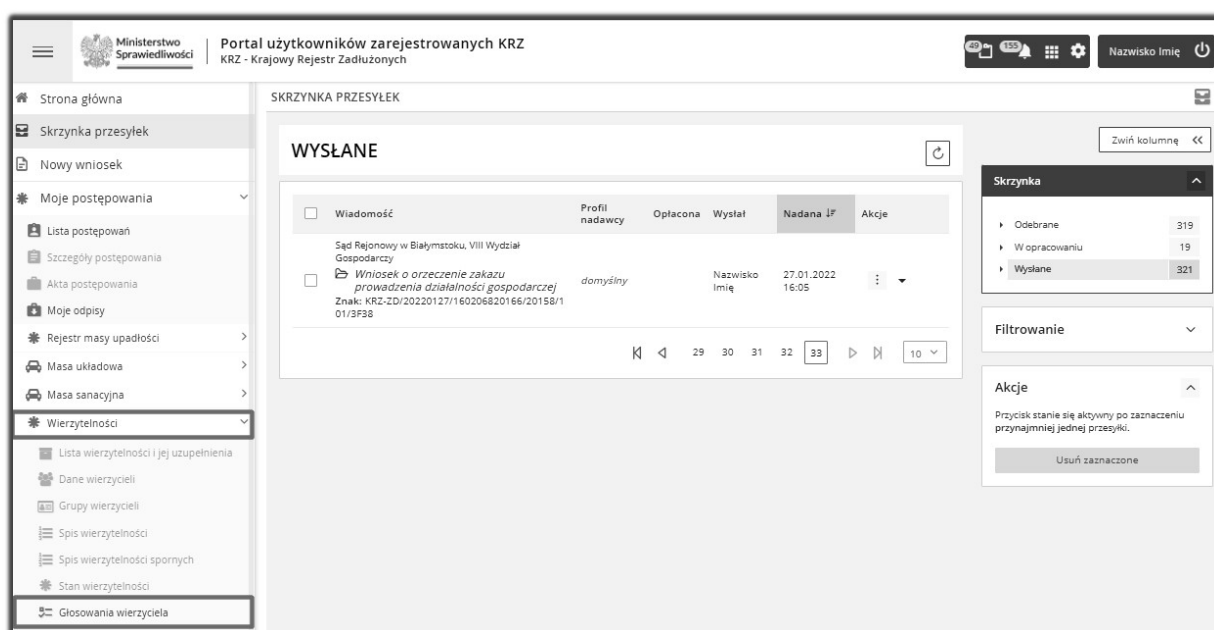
Ministerstwo Sprawiedliwości

Portal użytkowników zarejestrowanych KRZ
KRZ - Krajowy Rejestr Zadłużonych

49 155

Nazwisko Imię

Strona główna
Skrzynka przesyłek
Nowy wniosek
Moje postępowania
Lista postępowań
Szczegóły postępowania
Akta postępowania
Moje odpisy
Rejestr masy upadłości
Masa układowa
Masa sanacyjna
Wierzytelności
Lista wierzytelności i jej uzupełnienia
Dane wierzycieli
Grupy wierzycieli
Spis wierzytelności
Spis wierzytelności spornych
Stan wierzytelności
Głosowania wierzyciela

SKRZYNKA PRZESYŁEK

WYSŁANE

| | Wiadomość | Profil nadawcy | Opłacona | Wysłał | Nadana | Akcje |
|---|---|---|---|---|---|---|
| | Sąd Rejonowy w Białymstoku, VIII Wydział Gospodarczy<br>Wniosek o orzeczenie zakazu prowadzenia działalności gospodarczej<br>Znak: KRZ-ZD/20220127/160206820166/20158/101/3F38 | domyślny | | Nazwisko Imię | 27.01.2022 16:05 | |

29 30 31 32 33 10

Zwiń kolumnę <<

Skrzynka

| | |
|---|---|
| Odebrane | 319 |
| W opracowaniu | 19 |
| Wysłane | 321 |

Filtrowanie

Akcje

Przycisk stanie się aktywny po zaznaczeniu przynajmniej jednej przesyłki.

Usuń zaznaczone